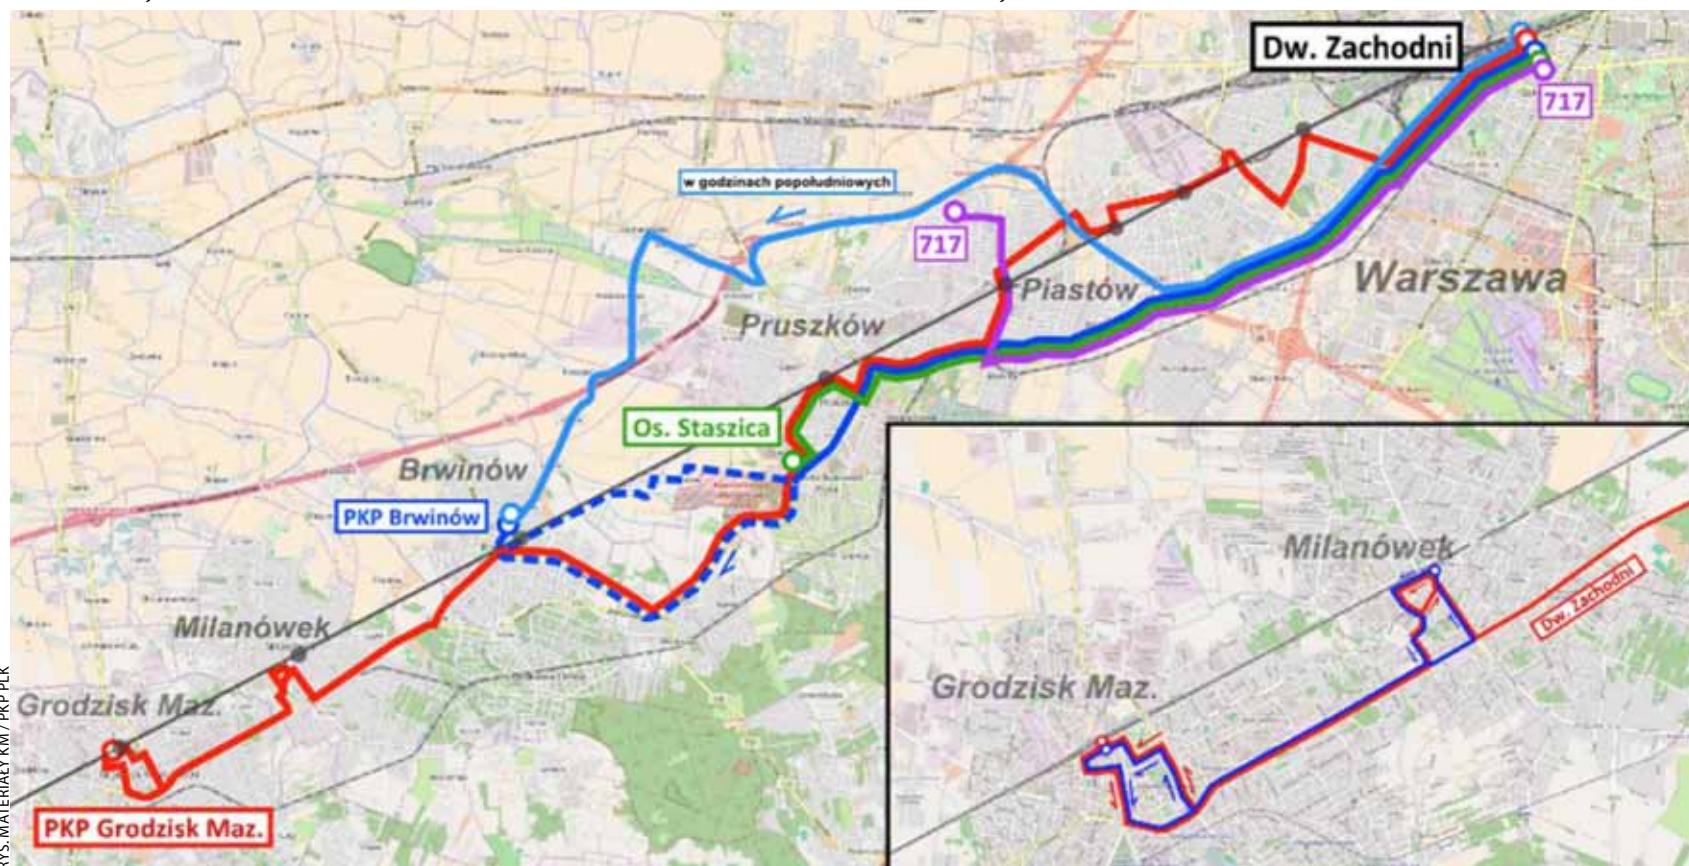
Dw. Zachodni

717

w godzinach popołudniowych

717

Piastów

Warszawa

Pruszków

Os. Staszica

Brwinów

PKP Brwinów

Milanówek

Grodzisk Maz.

PKP Grodzisk Maz.

Milanówek

Grodzisk Maz.

Dw. Zachodni

RYS. MATERIAŁY KM / PKP PLK